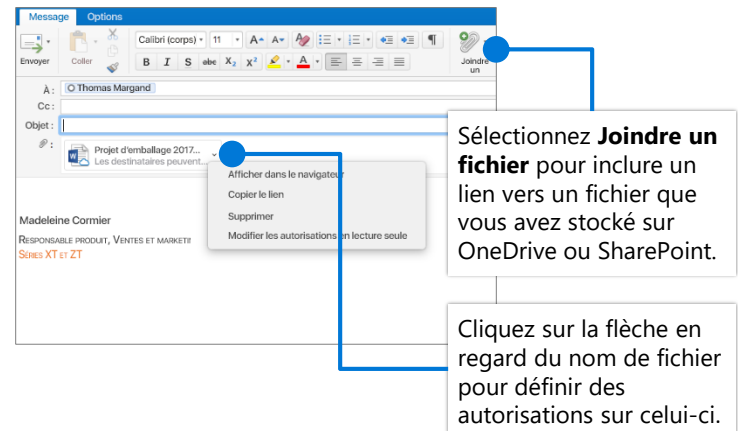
Message Options

Envoyer Coller

Calibri (corps) 11

B I S abc $X_2$ $X^2$

Joindre un

À : Thomas Margand

Cc :

Objet :

Projet d'emballage 2017...
Les destinataires peuvent...

Afficher dans le navigateur
Copier le lien
Supprimer
Modifier les autorisations en lecture seule

Madeleine Cormier

Responsable produit, Ventes et marketi

Séries XT et ZT

Sélectionnez **Joindre un fichier** pour inclure un lien vers un fichier que vous avez stocké sur OneDrive ou SharePoint.

Cliquez sur la flèche en regard du nom de fichier pour définir des autorisations sur celui-ci.